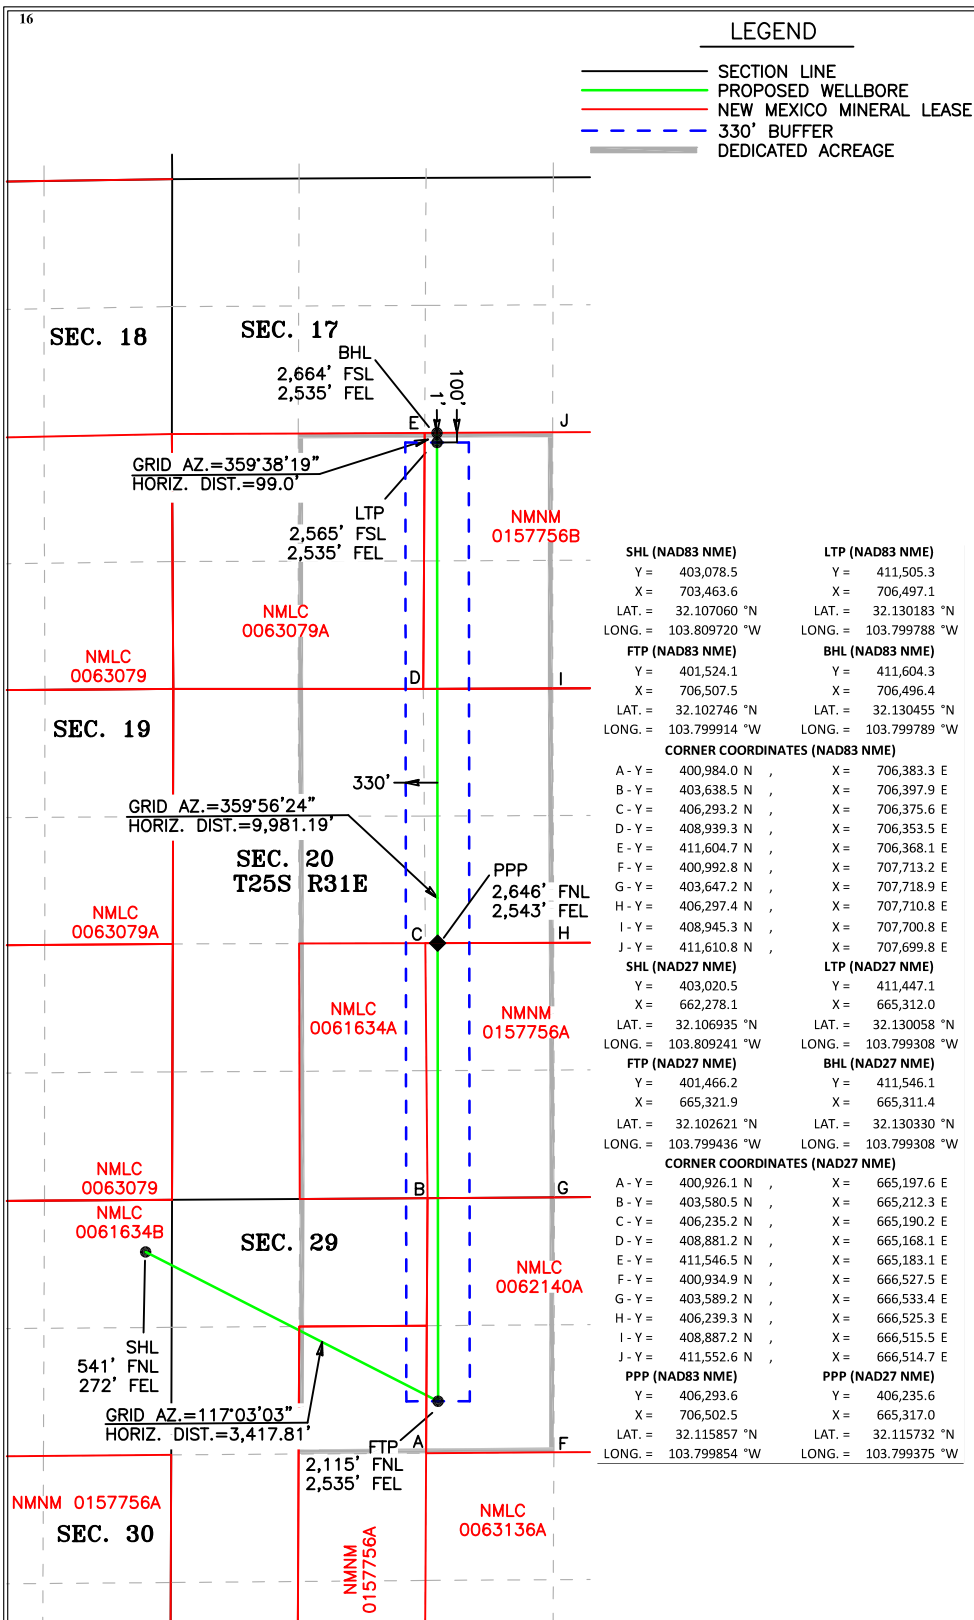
16

LEGEND
SECTION LINE
PROPOSED WELLBORE
NEW MEXICO MINERAL LEASE
330' BUFFER
DEDICATED ACREAGE

SEC. 18
SEC. 17
BHL
2,664' FSL
2,535' FEL
100'
1'
E
J
GRID AZ.=359°38'19"
HORIZ. DIST.=99.0'
LTP
2,565' FSL
2,535' FEL
NMNM
0157756B
NMLC
0063079A
NMLC
0063079
D
I
SEC. 19
330'
GRID AZ.=359°56'24"
HORIZ. DIST.=9,981.19'
SEC. 20
T25S R31E
PPP
2,646' FNL
2,543' FEL
NMLC
0063079A
C
H
NMLC
0061634A
NMNM
0157756A
NMLC
0063079
B
G
NMLC
0061634B
SEC. 29
NMLC
0062140A
SHL
541' FNL
272' FEL
GRID AZ.=117°03'03"
HORIZ. DIST.=3,417.81'
FTP
A
F
2,115' FNL
2,535' FEL
NMNM 0157756A
SEC. 30
NMLC
0063136A
NMNM
0157756A

SHL (NAD83 NME)
Y = 403,078.5
X = 703,463.6
LAT. = 32.107060 °N
LONG. = 103.809720 °W

LTP (NAD83 NME)
Y = 411,505.3
X = 706,497.1
LAT. = 32.130183 °N
LONG. = 103.799788 °W

FTP (NAD83 NME)
Y = 401,524.1
X = 706,507.5
LAT. = 32.102746 °N
LONG. = 103.799914 °W

BHL (NAD83 NME)
Y = 411,604.3
X = 706,496.4
LAT. = 32.130455 °N
LONG. = 103.799789 °W

CORNER COORDINATES (NAD83 NME)
| | | |
|---|---|---|
| A - Y = | 400,984.0 N , | X = 706,383.3 E |
| B - Y = | 403,638.5 N , | X = 706,397.9 E |
| C - Y = | 406,293.2 N , | X = 706,375.6 E |
| D - Y = | 408,939.3 N , | X = 706,353.5 E |
| E - Y = | 411,604.7 N , | X = 706,368.1 E |
| F - Y = | 400,992.8 N , | X = 707,713.2 E |
| G - Y = | 403,647.2 N , | X = 707,718.9 E |
| H - Y = | 406,297.4 N , | X = 707,710.8 E |
| I - Y = | 408,945.3 N , | X = 707,700.8 E |
| J - Y = | 411,610.8 N , | X = 707,699.8 E |

SHL (NAD27 NME)
Y = 403,020.5
X = 662,278.1
LAT. = 32.106935 °N
LONG. = 103.809241 °W

LTP (NAD27 NME)
Y = 411,447.1
X = 665,312.0
LAT. = 32.130058 °N
LONG. = 103.799308 °W

FTP (NAD27 NME)
Y = 401,466.2
X = 665,321.9
LAT. = 32.102621 °N
LONG. = 103.799436 °W

BHL (NAD27 NME)
Y = 411,546.1
X = 665,311.4
LAT. = 32.130330 °N
LONG. = 103.799308 °W

CORNER COORDINATES (NAD27 NME)
| | | |
|---|---|---|
| A - Y = | 400,926.1 N , | X = 665,197.6 E |
| B - Y = | 403,580.5 N , | X = 665,212.3 E |
| C - Y = | 406,235.2 N , | X = 665,190.2 E |
| D - Y = | 408,881.2 N , | X = 665,168.1 E |
| E - Y = | 411,546.5 N , | X = 665,183.1 E |
| F - Y = | 400,934.9 N , | X = 666,527.5 E |
| G - Y = | 403,589.2 N , | X = 666,533.4 E |
| H - Y = | 406,239.3 N , | X = 666,525.3 E |
| I - Y = | 408,887.2 N , | X = 666,515.5 E |
| J - Y = | 411,552.6 N , | X = 666,514.7 E |

PPP (NAD83 NME)
Y = 406,293.6
X = 706,502.5
LAT. = 32.115857 °N
LONG. = 103.799854 °W

PPP (NAD27 NME)
Y = 406,235.6
X = 665,317.0
LAT. = 32.115732 °N
LONG. = 103.799375 °W